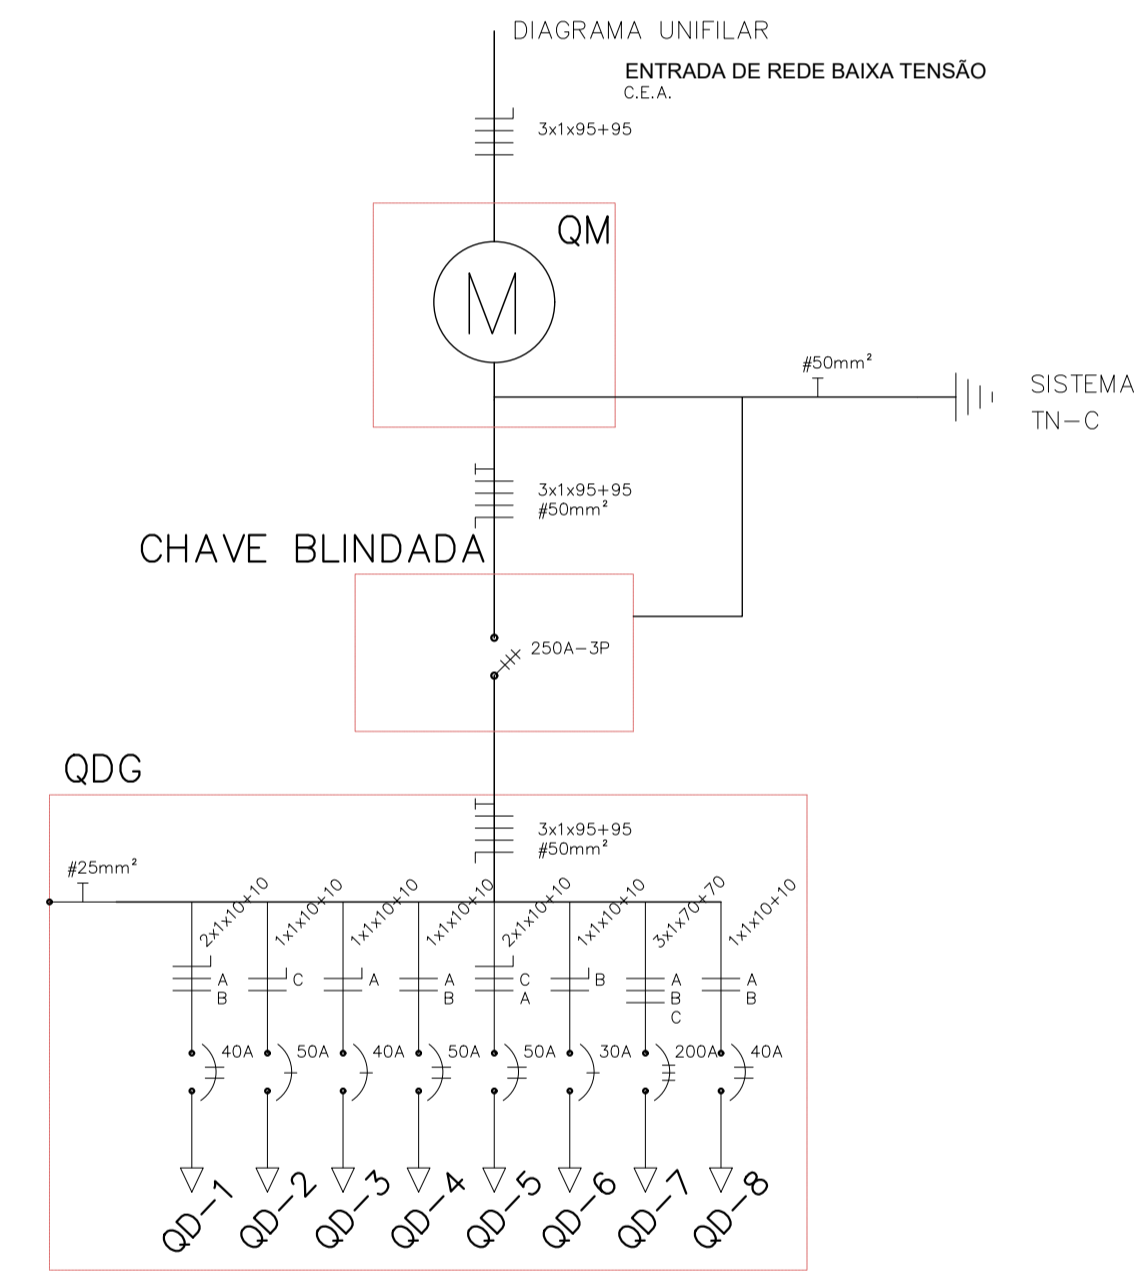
DIAGRAMA UNIFILAR

ENTRADA DE REDE BAIXA TENSÃO
C.E.A.

3x1x95+95

QM

M

#50mm²

SISTEMA
TN–C

3x1x95+95
#50mm²

CHAVE BLINDADA

250A–3P

QDG

3x1x95+95
#50mm²

#25mm²

2x1x10+10
1x1x10+10
1x1x10+10
1x1x10+10
2x1x10+10
1x1x10+10
3x1x70+70
1x1x10+10

A
B
C
A
A
B
C
A
B
A
B
C
A
B

40A
50A
40A
50A
50A
30A
200A
40A

QD–1
QD–2
QD–3
QD–4
QD–5
QD–6
QD–7
QD–8